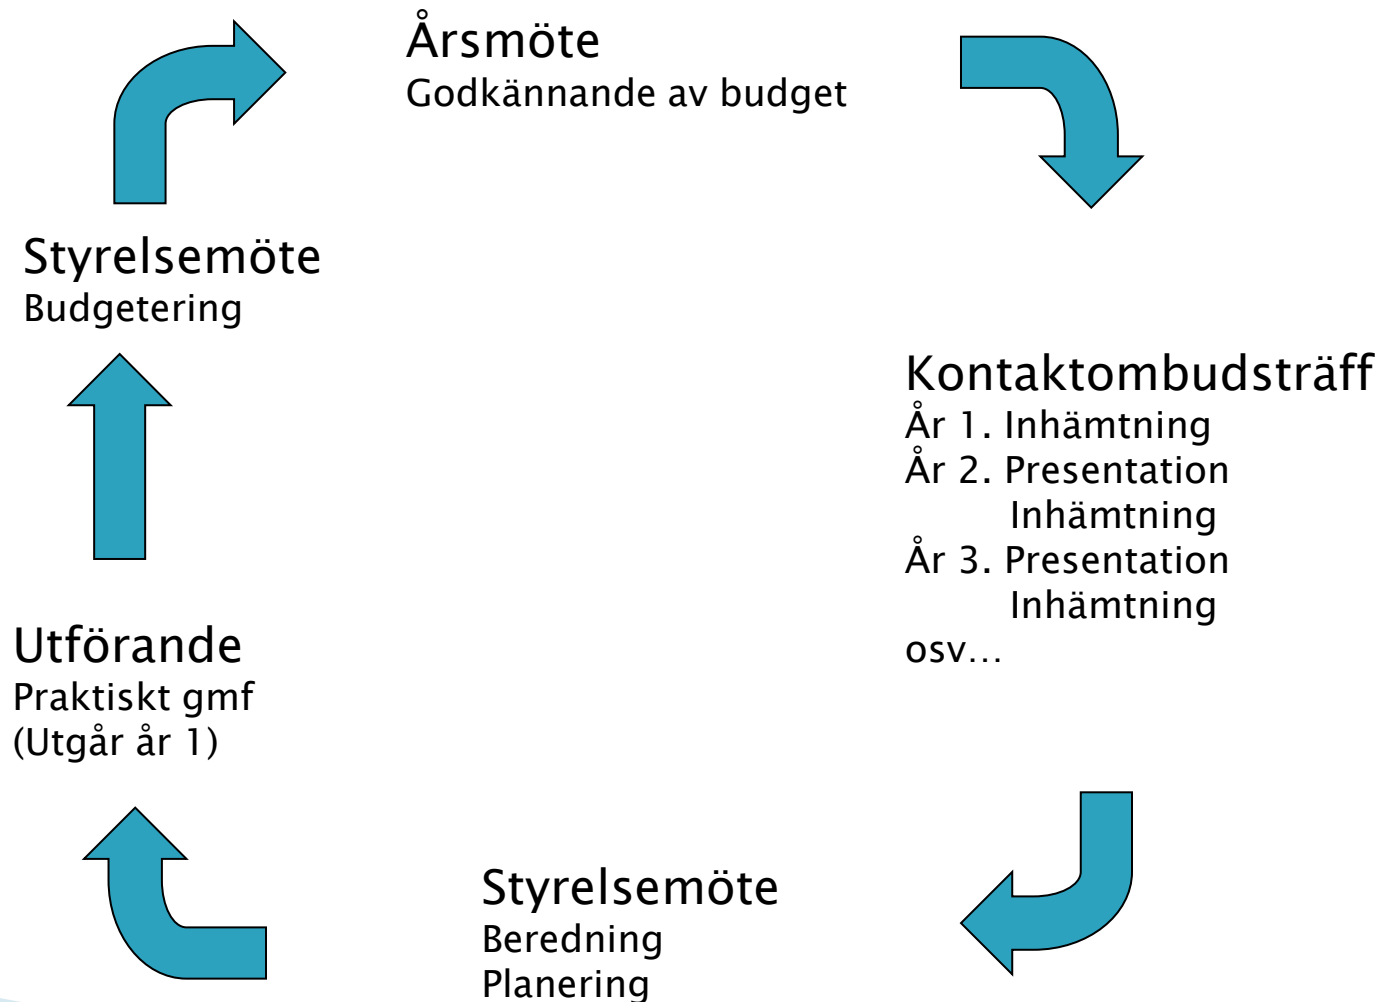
Årsmöte
Godkännande av budget

Kontaktombudsträff
År 1. Inhämtning
År 2. Presentation
Inhämtning
År 3. Presentation
Inhämtning
osv…

Styrelsemöte
Beredning
Planering

Utförande
Praktiskt gmf
(Utgår år 1)

Styrelsemöte
Budgetering